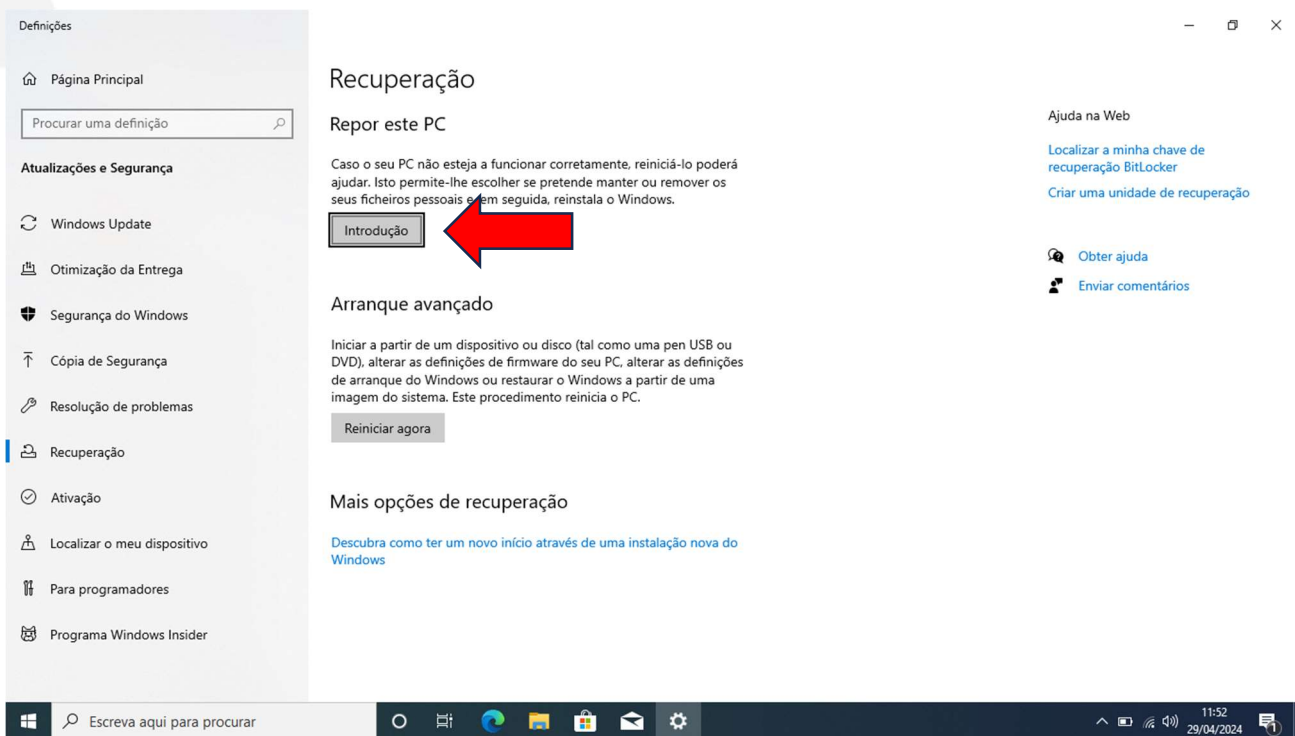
Definições

Página Principal

Procurar uma definição

Atualizações e Segurança

Windows Update

Otimização da Entrega

Segurança do Windows

Cópia de Segurança

Resolução de problemas

Recuperação

Ativação

Localizar o meu dispositivo

Para programadores

Programa Windows Insider

Recuperação

Repor este PC

Caso o seu PC não esteja a funcionar corretamente, reiniciá-lo poderá ajudar. Isto permite-lhe escolher se pretende manter ou remover os seus ficheiros pessoais e, em seguida, reinstala o Windows.

Introdução

Arranque avançado

Iniciar a partir de um dispositivo ou disco (tal como uma pen USB ou DVD), alterar as definições de firmware do seu PC, alterar as definições de arranque do Windows ou restaurar o Windows a partir de uma imagem do sistema. Este procedimento reinicia o PC.

Reiniciar agora

Mais opções de recuperação

Descubra como ter um novo início através de uma instalação nova do Windows

Ajuda na Web

Localizar a minha chave de recuperação BitLocker

Criar uma unidade de recuperação

Obter ajuda

Enviar comentários

Escreva aqui para procurar

11:52
29/04/2024

1